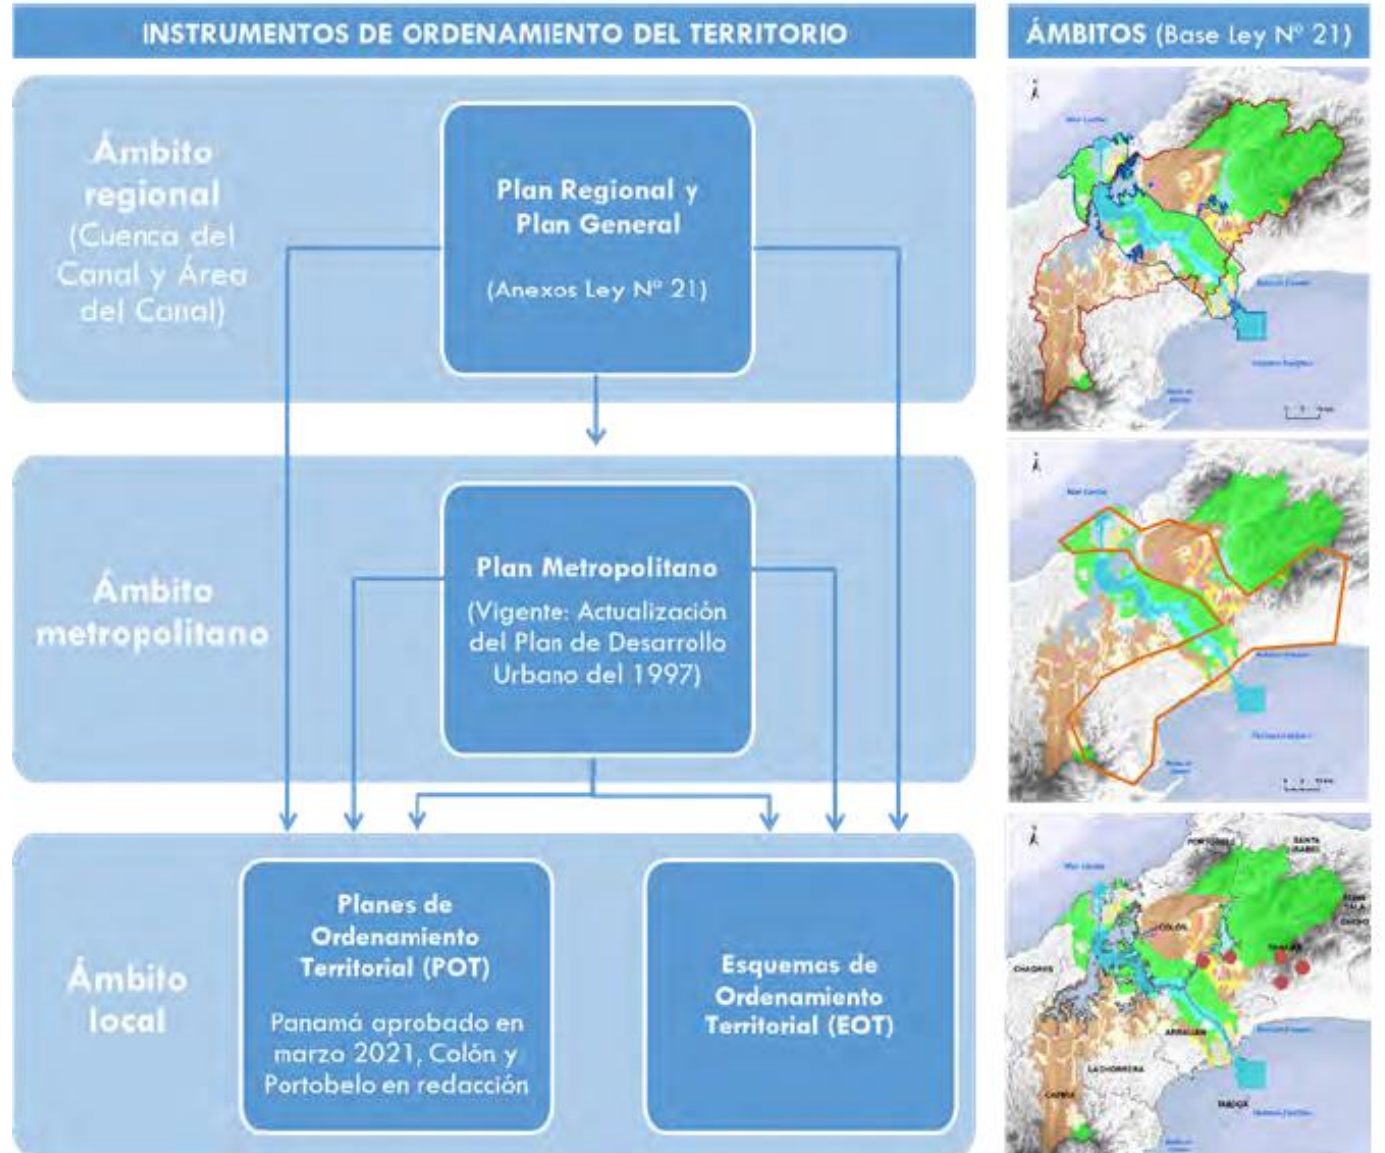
INSTRUMENTOS DE ORDENAMIENTO DEL TERRITORIO

ÁMBITOS (Base Ley Nº 21)

Ámbito regional (Cuenca del Canal y Área del Canal)

Plan Regional y Plan General

(Anexos Ley Nº 21)

Ámbito metropolitano

Plan Metropolitano

(Vigente: Actualización del Plan de Desarrollo Urbano del 1997)

Ámbito local

Planes de Ordenamiento Territorial (POT)

Panamá aprobado en marzo 2021, Colón y Portobelo en redacción

Esquemas de Ordenamiento Territorial (EOT)

Mar Caribe

Mar Caribe

Mar Caribe

PORTOBELO

SANTA ISABEL

COLÓN

CHAGRES

TAMAÑA

ARRAIJÁN

LA CHORRERA

CAPIRA

TABOGA